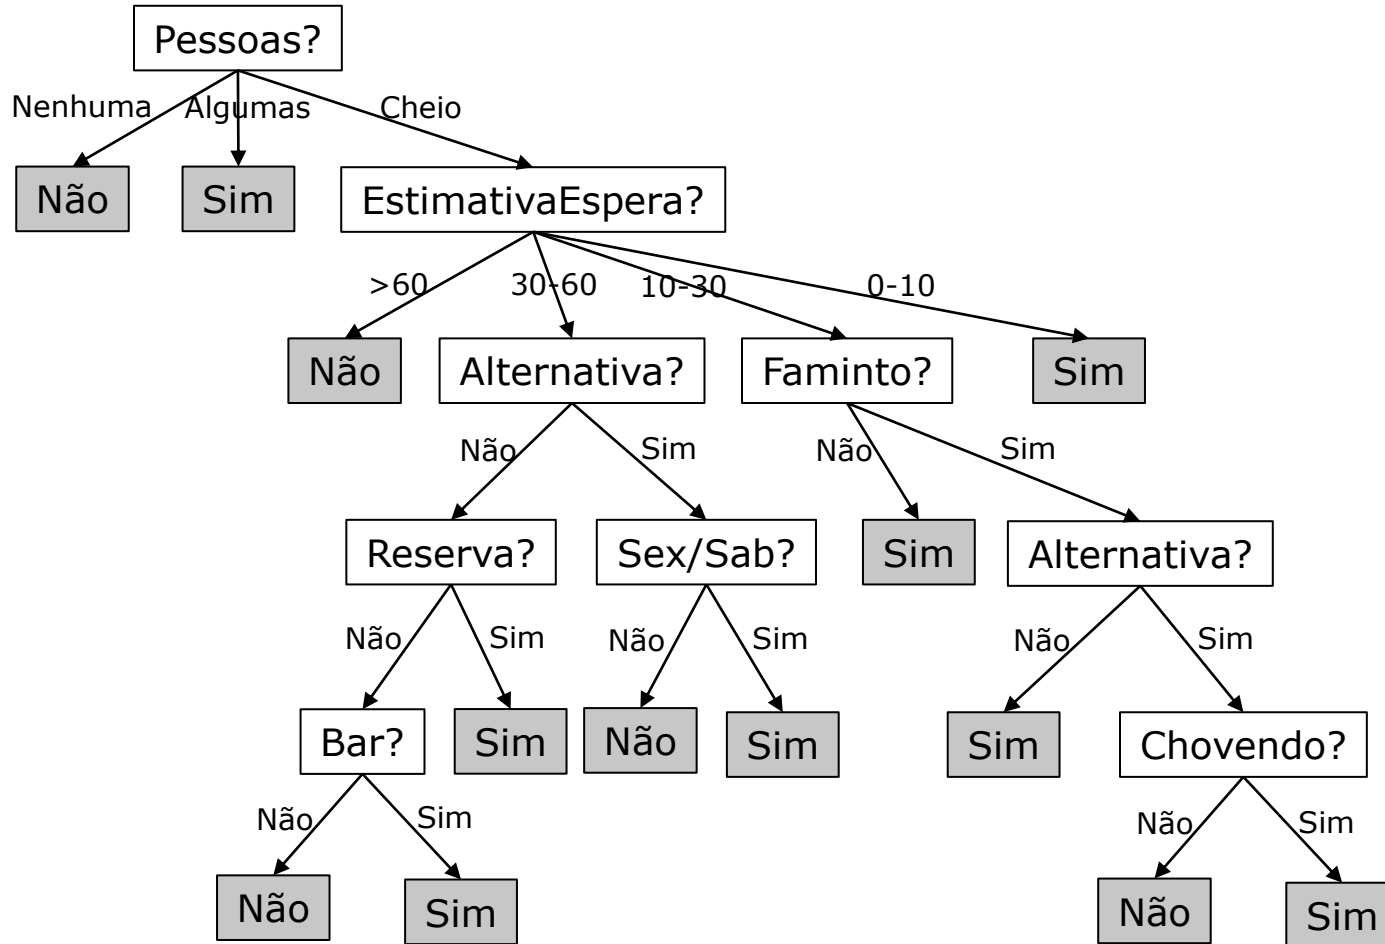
Pessoas?

Nenhuma
Algumas
Cheio

Não
Sim
EstimativaEspera?

>60
30-60
10-30
0-10

Não
Alternativa?
Faminto?
Sim

Não
Sim
Não
Sim

Reserva?
Sex/Sab?
Sim
Alternativa?

Não
Sim
Não
Sim
Não
Sim

Bar?
Sim
Não
Sim
Sim
Chovendo?

Não
Sim
Não
Sim

Não
Sim
Não
Sim